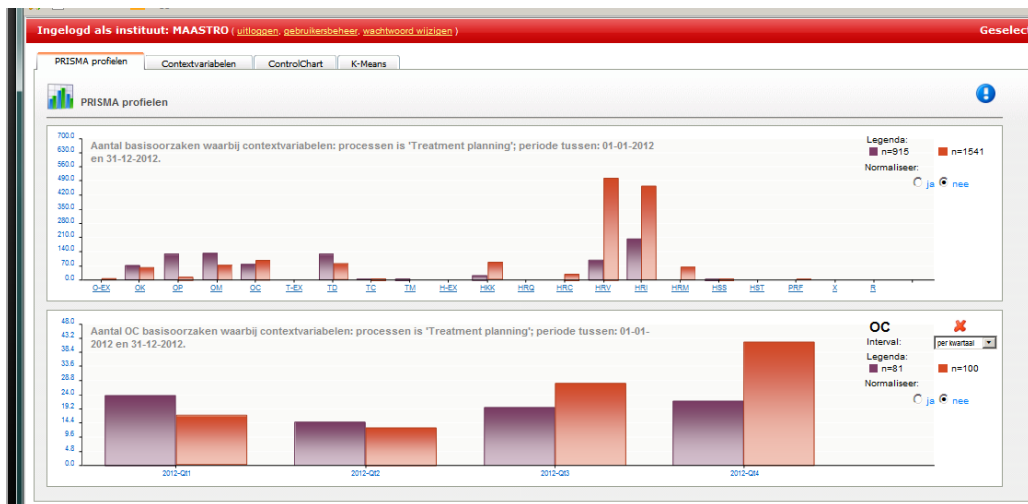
Ingelogd als instituut: MAASTRO ( uitloggen, gebruikersbeheer, wachtwoord wijzigen )

Geselec

PRISMA profielen | Contextvariabelen | ControlChart | K-Means

PRISMA profielen

Aantal basisoorzaken waarbij contextvariabelen: processen is 'Treatment planning'; periode tussen: 01-01-2012 en 31-12-2012.

700.0
630.0
560.0
490.0
420.0
350.0
280.0
210.0
140.0
70.0
0.0

O-EX OK OP OM OC T-EX TD TC TM H-EX HKK HRQ HRC HRV HRI HRM HSS HST PRF X R

Legenda:
n=915 n=1541
Normaliseer:
ja nee

Aantal OC basisoorzaken waarbij contextvariabelen: processen is 'Treatment planning'; periode tussen: 01-01-2012 en 31-12-2012.

48.0
43.2
38.4
33.6
28.8
24.0
19.2
14.4
9.6
4.8
0.0

2012-Qt1 2012-Qt2 2012-Qt3 2012-Qt4

OC
Interval: per kwartaal
Legenda:
n=81 n=100
Normaliseer:
ja nee